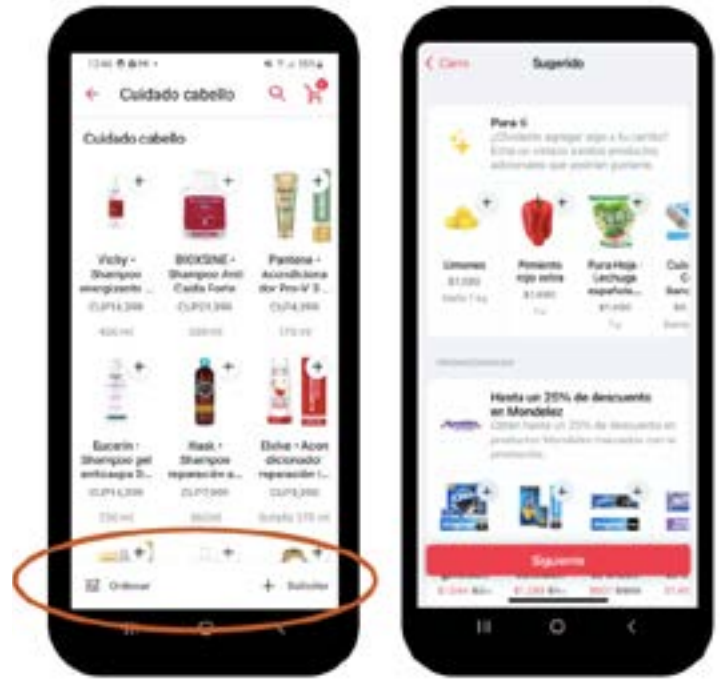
Cuidado cabello

Cuidado cabello

Vichy - Shampoo energizante
CLP14.390
400 ml

BIOXSINE - Shampoo Anti Caída Forte
CLP13.990
300 ml

Pantene - Acondicionador Pro-V 3...
CLP4.990
170 ml

Eucerin - Shampoo piel anticaspa D...
CLP14.990
250 ml

Hask - Shampoo reparación a...
CLP7.990
355 ml

Elvive - Acondicionador reparación i...
CLP3.990
Botella 370 ml

Ordenar

Solicitar

Carro

Sugerido

Para ti
¿Quisiste agregar algo a tu carrito? Esta es una selección de productos adicionales que podrían gustarte.

Limones
$1.090
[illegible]

Pimiento rojo extra
$1.490

Pura Hoja - Lechuga española
$1.490

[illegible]

Hasta un 25% de descuento en Mondelez
Obtén hasta un 25% de descuento en productos Mondelez marcados con la promoción.

Siguiente